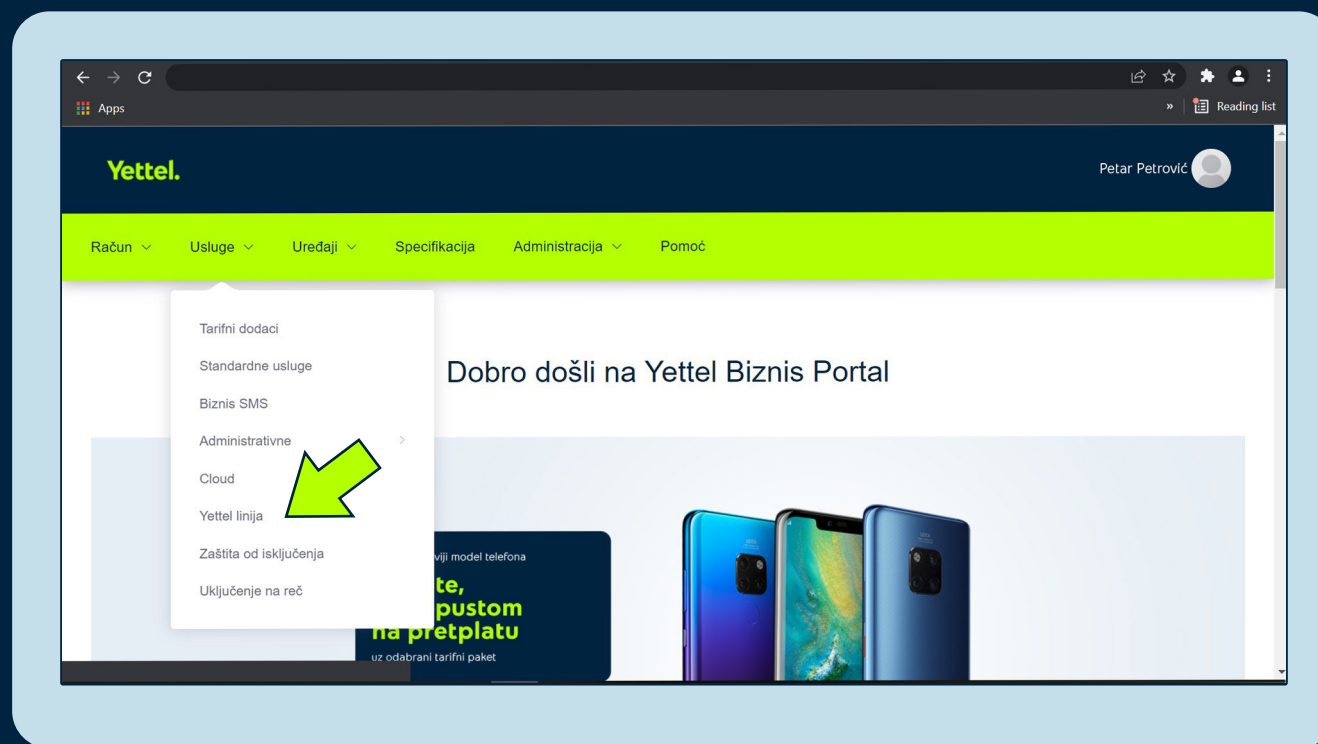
Apps

» Reading list

Yettel.

Petar Petrović

Račun Usluge Uređaji Specifikacija Administracija Pomoć

Tarifni dodaci
Standardne usluge
Biznis SMS
Administrativne
Cloud
Yettel linija
Zaštita od isključenja
Uključenje na reč

Dobro došli na Yettel Biznis Portal

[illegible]viji model telefona
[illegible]te,
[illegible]pustom
na pretplatu
uz odabrani tarifni paket